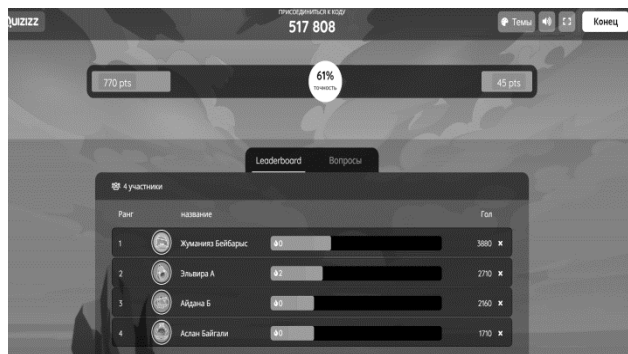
QUIZIZZ

ПРИСОЕДИНИТЬСЯ К КОДУ
517 808

Темы
Конец

770 pts
61%
точность
45 pts

Leaderboard
Вопросы

4 участники

| Ранг | название | | Гол |
|---|---|---|---|
| 1 | Жуманияз Бейбарыс | 0 | 3880 |
| 2 | Эльвира А | 2 | 2710 |
| 3 | Айдана Б | 0 | 2160 |
| 4 | Аслан Байгали | 0 | 1710 |